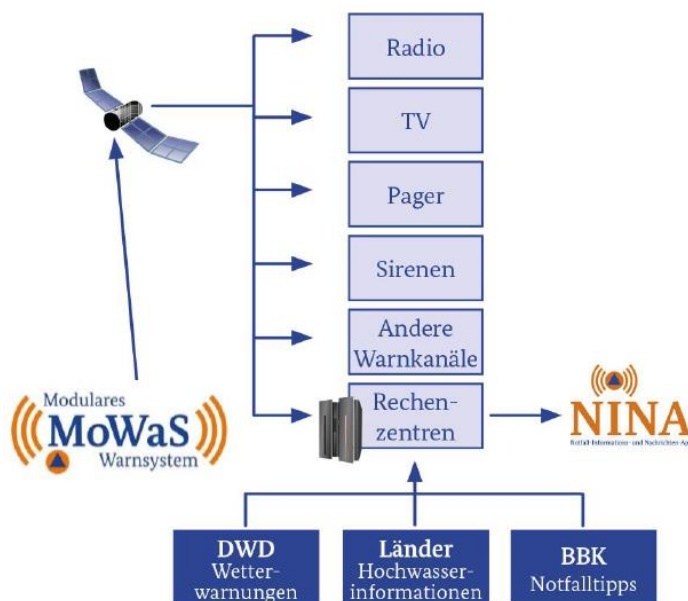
Radio

TV

Pager

Sirenen

Andere Warnkanäle

Rechenzentren

Modulares MoWaS Warnsystem

NINA

Notfall-Informations- und Nachrichten-App

DWD Wetterwarnungen

Länder Hochwasserinformationen

BBK Notfalltipps